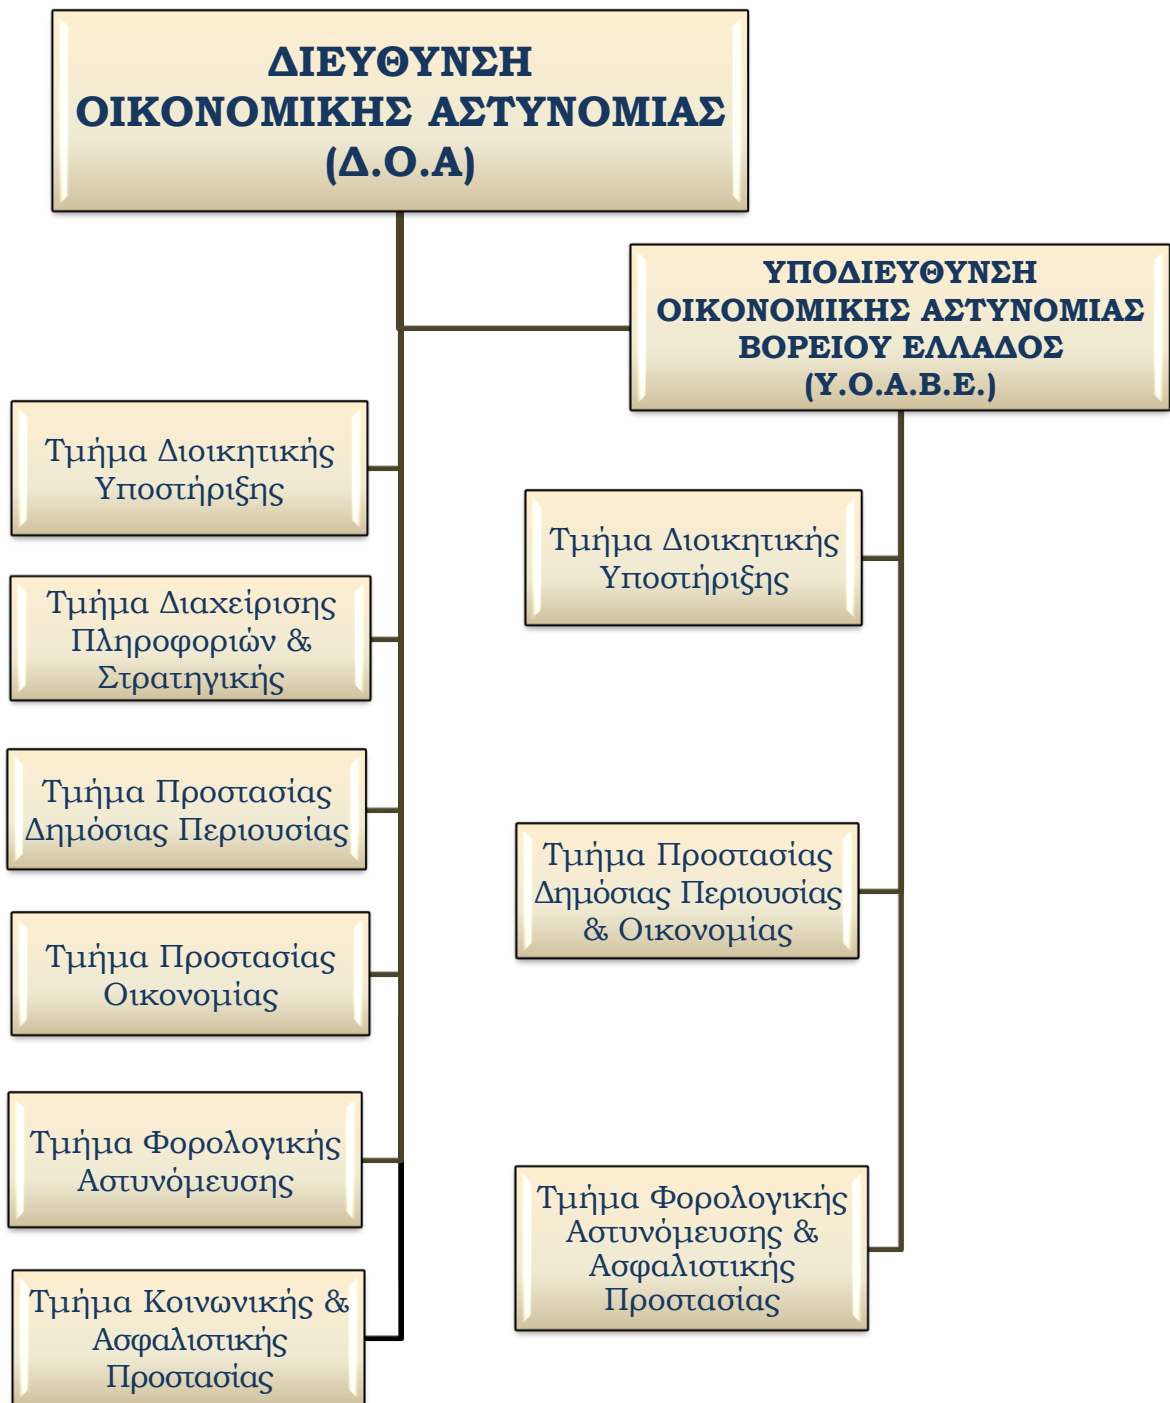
ΔΙΕΥΘΥΝΣΗ
ΟΙΚΟΝΟΜΙΚΗΣ ΑΣΤΥΝΟΜΙΑΣ
(Δ.Ο.Α)

ΥΠΟΔΙΕΥΘΥΝΣΗ
ΟΙΚΟΝΟΜΙΚΗΣ ΑΣΤΥΝΟΜΙΑΣ
ΒΟΡΕΙΟΥ ΕΛΛΑΔΟΣ
(Υ.Ο.Α.Β.Ε.)

Τμήμα Διοικητικής Υποστήριξης

Τμήμα Διαχείρισης Πληροφοριών & Στρατηγικής

Τμήμα Προστασίας Δημόσιας Περιουσίας

Τμήμα Προστασίας Οικονομίας

Τμήμα Φορολογικής Αστυνόμευσης

Τμήμα Κοινωνικής & Ασφαλιστικής Προστασίας

Τμήμα Διοικητικής Υποστήριξης

Τμήμα Προστασίας Δημόσιας Περιουσίας & Οικονομίας

Τμήμα Φορολογικής Αστυνόμευσης & Ασφαλιστικής Προστασίας